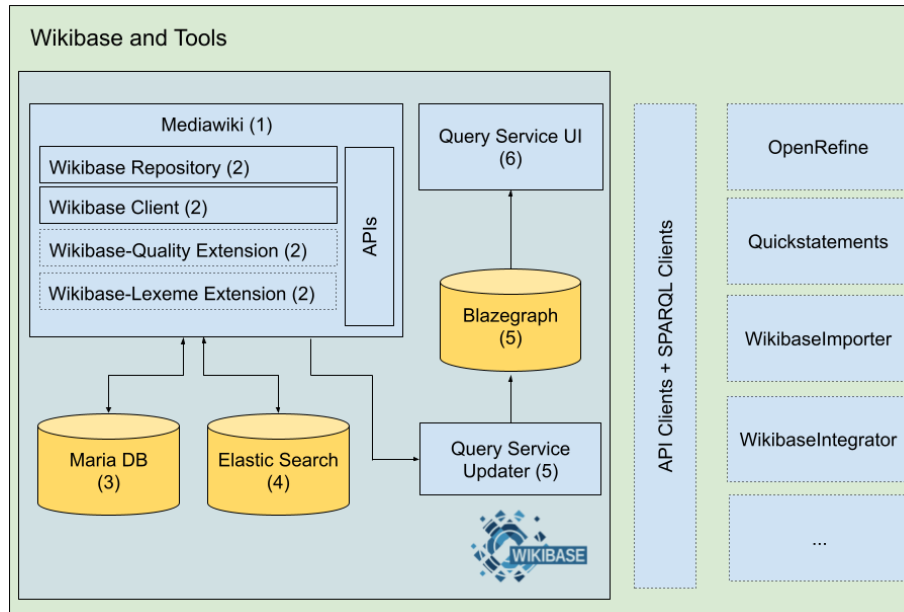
Wikibase and Tools

Mediawiki (1)

Wikibase Repository (2)

Wikibase Client (2)

Wikibase-Quality Extension (2)

Wikibase-Lexeme Extension (2)

APIs

Query Service UI (6)

Blazegraph (5)

Maria DB (3)

Elastic Search (4)

Query Service Updater (5)

WIKIBASE

API Clients + SPARQL Clients

OpenRefine

Quickstatements

WikibaseImporter

WikibaseIntegrator

...